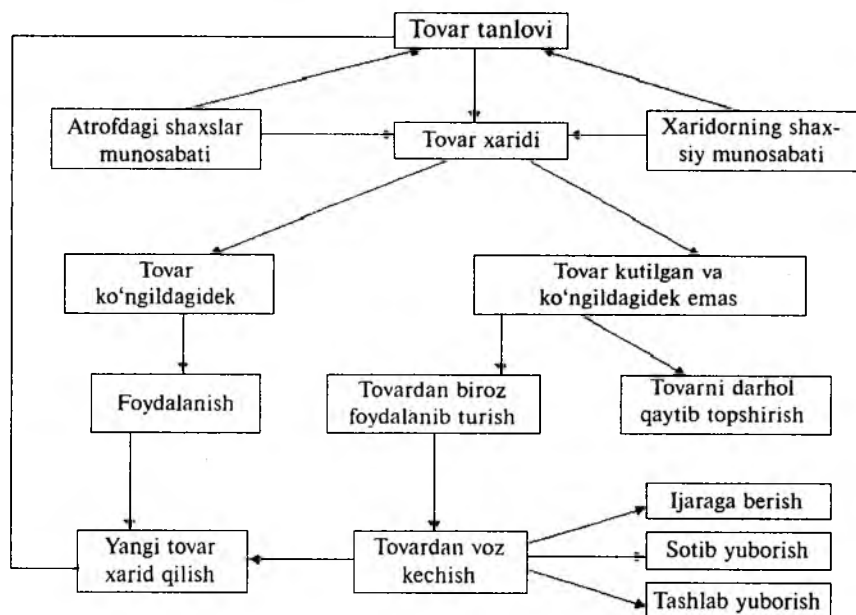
Tovar tanlovi

Atrofdagi shaxslar munosabati

Tovar xaridi

Xaridorning shaxsiy munosabati

Tovar ko‘ngildagidek

Tovar kutilgan va ko‘ngildagidek emas

Foydalanish

Tovardan biroz foydalanib turish

Tovarni darhol qaytib topshirish

Ijaraga berish

Yangi tovar xarid qilish

Tovardan voz kechish

Sotib yuborish

Tashlab yuborish